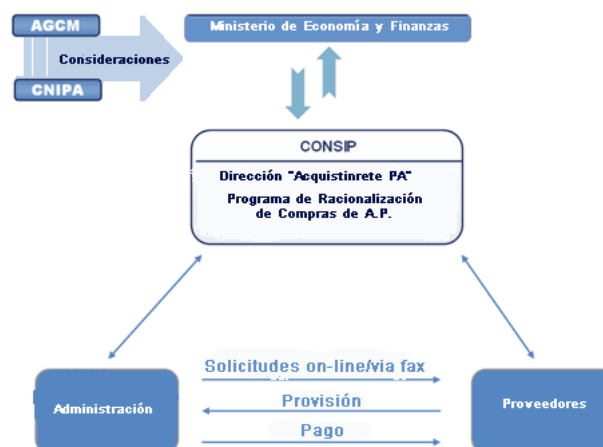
AGCM

Consideraciones

CNIPA

Ministerio de Economía y Finanzas

CONSIP

Dirección "Acquistinrete PA"

Programa de Racionalización de Compras de A.P.

Administración

Solicitudes on-line/via fax

Provisión

Pago

Proveedores